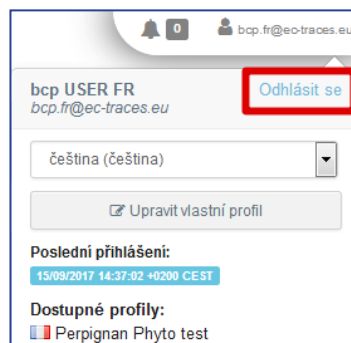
0 bcp.fr@ec-traces.eu

bcp USER FR
bcp.fr@ec-traces.eu

Odhlásit se

čeština (čeština)

Upravit vlastní profil

Poslední přihlášení:
15/09/2017 14:37:02 +0200 CEST

Dostupné profily:
Perpignan Phyto test